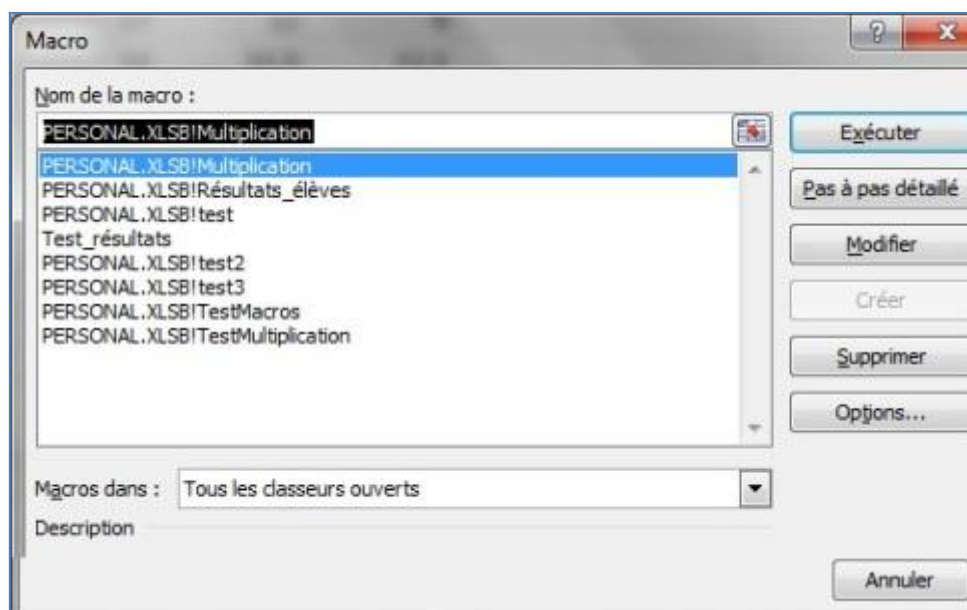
Macro

?

X

Nom de la macro :

PERSONAL.XLSB!Multiplication

PERSONAL.XLSB!Multiplication
PERSONAL.XLSB!Résultats_élèves
PERSONAL.XLSB!test
Test_résultats
PERSONAL.XLSB!test2
PERSONAL.XLSB!test3
PERSONAL.XLSB!TestMacros
PERSONAL.XLSB!TestMultiplication

Exécuter

Pas à pas détaillé

Modifier

Créer

Supprimer

Options...

Macros dans : Tous les classeurs ouverts

Description

Annuler